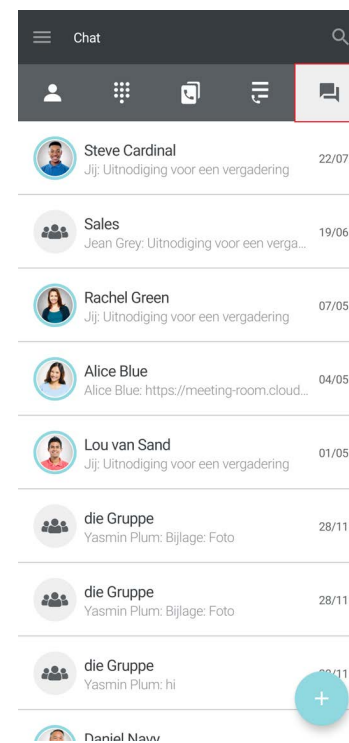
Chat

Steve Cardinal
Jij: Uitnodiging voor een vergadering
22/07

Sales
Jean Grey: Uitnodiging voor een verga...
19/06

Rachel Green
Jij: Uitnodiging voor een vergadering
07/05

Alice Blue
Alice Blue: https://meeting-room.cloud...
04/05

Lou van Sand
Jij: Uitnodiging voor een vergadering
01/05

die Gruppe
Yasmin Plum: Bijlage: Foto
28/11

die Gruppe
Yasmin Plum: Bijlage: Foto
28/11

die Gruppe
Yasmin Plum: hi
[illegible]/11

Daniel Navy